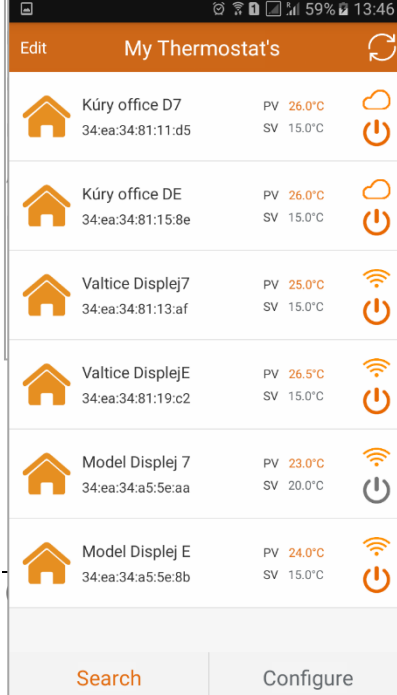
59% 13:46

Edit My Thermostat's

Kúry office D7
34:ea:34:81:11:d5
PV 26.0°C
SV 15.0°C

Kúry office DE
34:ea:34:81:15:8e
PV 26.0°C
SV 15.0°C

Valtice Displej7
34:ea:34:81:13:af
PV 25.0°C
SV 15.0°C

Valtice DisplejE
34:ea:34:81:19:c2
PV 26.5°C
SV 15.0°C

Model Displej 7
34:ea:34:a5:5e:aa
PV 23.0°C
SV 20.0°C

Model Displej E
34:ea:34:a5:5e:8b
PV 24.0°C
SV 15.0°C

Search Configure